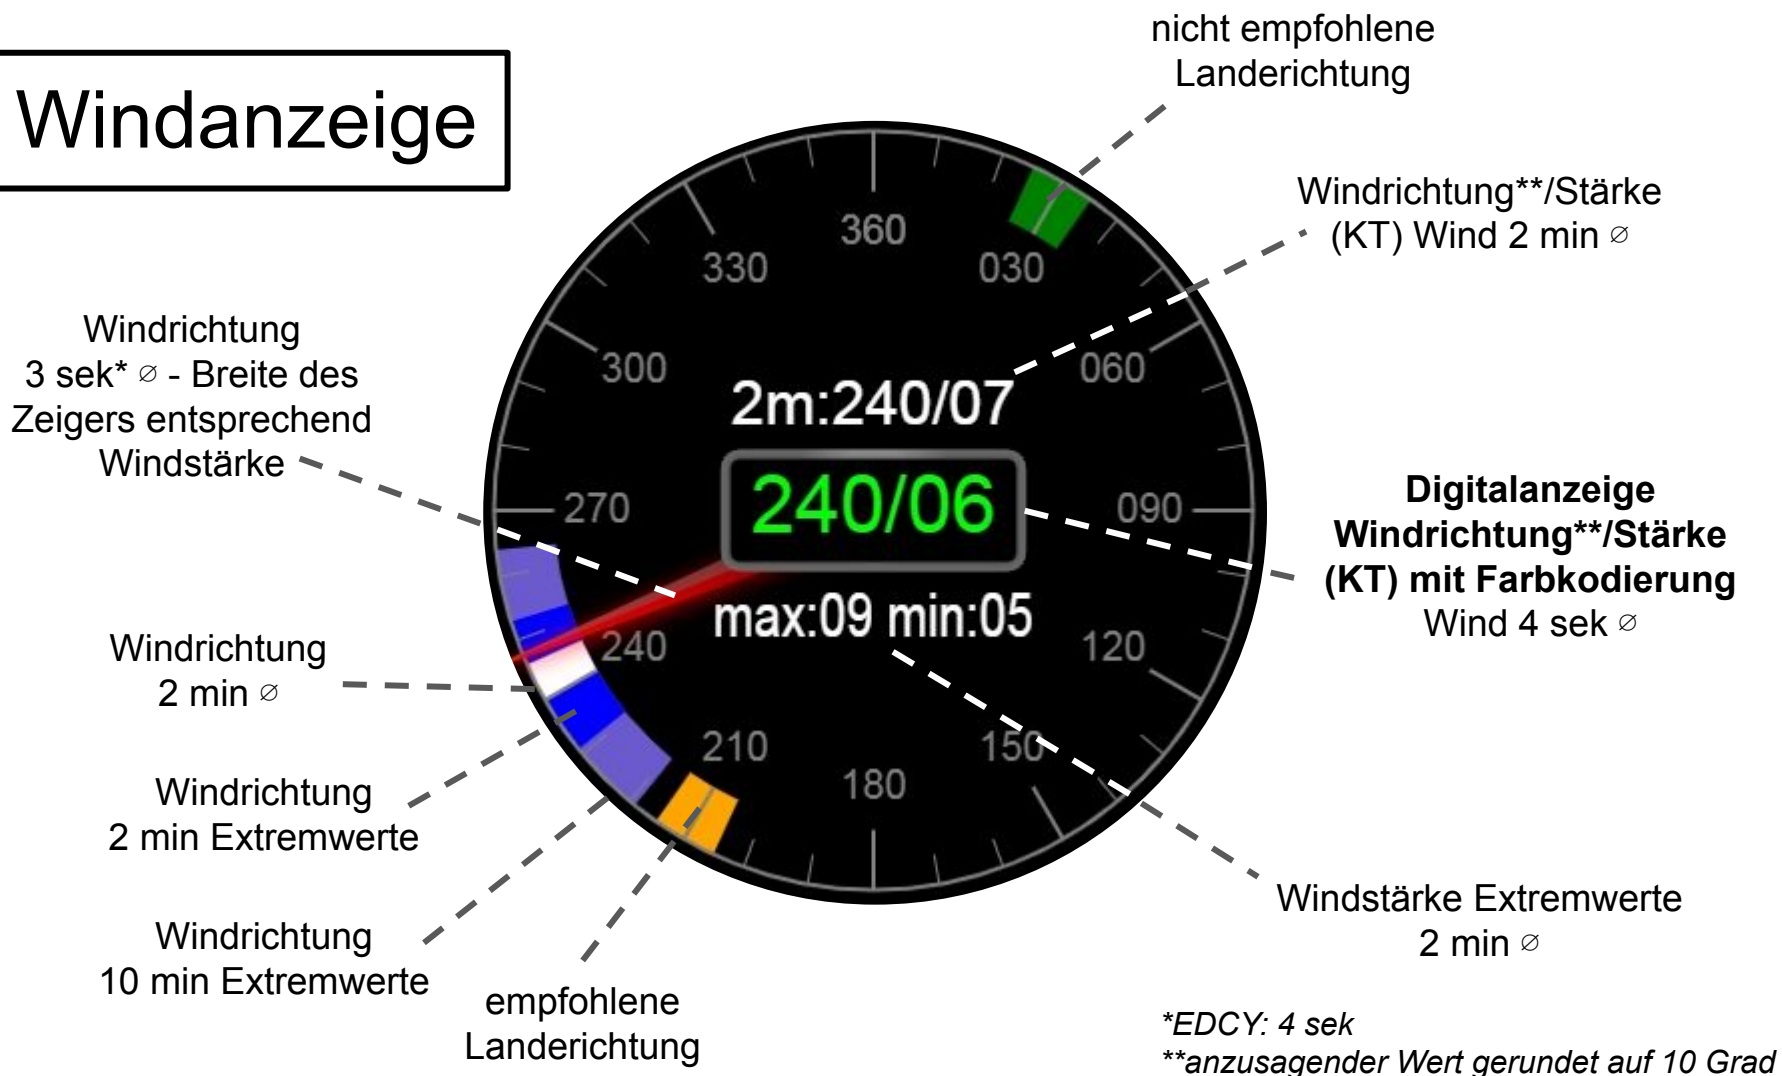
Windanzeige

nicht empfohlene Landerichtung

Windrichtung**/Stärke (KT) Wind 2 min ∅

Windrichtung 3 sek* ∅ - Breite des Zeigers entsprechend Windstärke

360
030
330
300
060
270
090
240
120
210
150
180

2m:240/07

240/06

max:09 min:05

**Digitalanzeige Windrichtung**/Stärke (KT) mit Farbkodierung**
Wind 4 sek ∅

Windrichtung 2 min ∅

Windrichtung 2 min Extremwerte

Windrichtung 10 min Extremwerte

empfohlene Landerichtung

Windstärke Extremwerte 2 min ∅

*EDCY: 4 sek
**anzusagender Wert gerundet auf 10 Grad